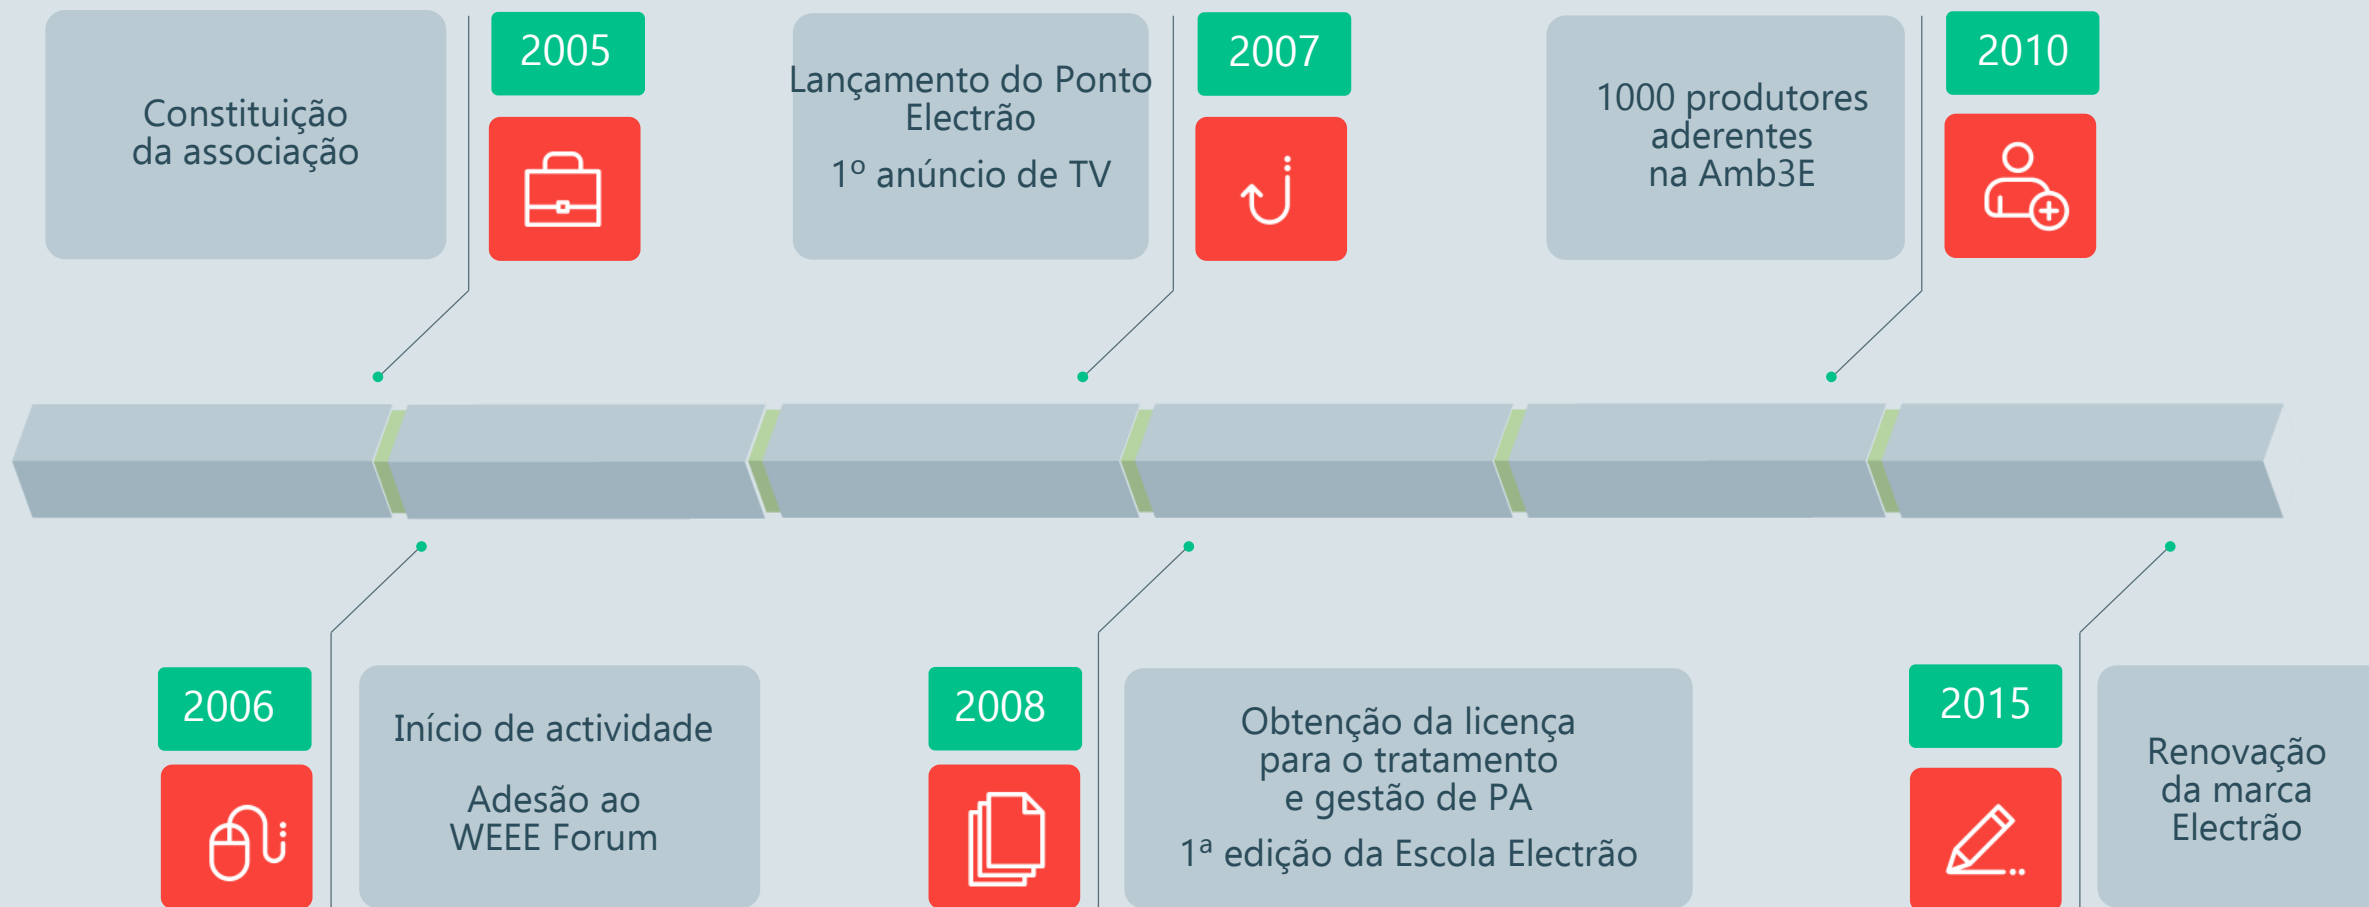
Constituição da associação

2005

Lançamento do Ponto Electrão

1º anúncio de TV

2007

1000 produtores aderentes na Amb3E

2010

2006

Início de actividade

Adesão ao WEEE Forum

2008

Obtenção da licença para o tratamento e gestão de PA

1ª edição da Escola Electrão

2015

Renovação da marca Electrão